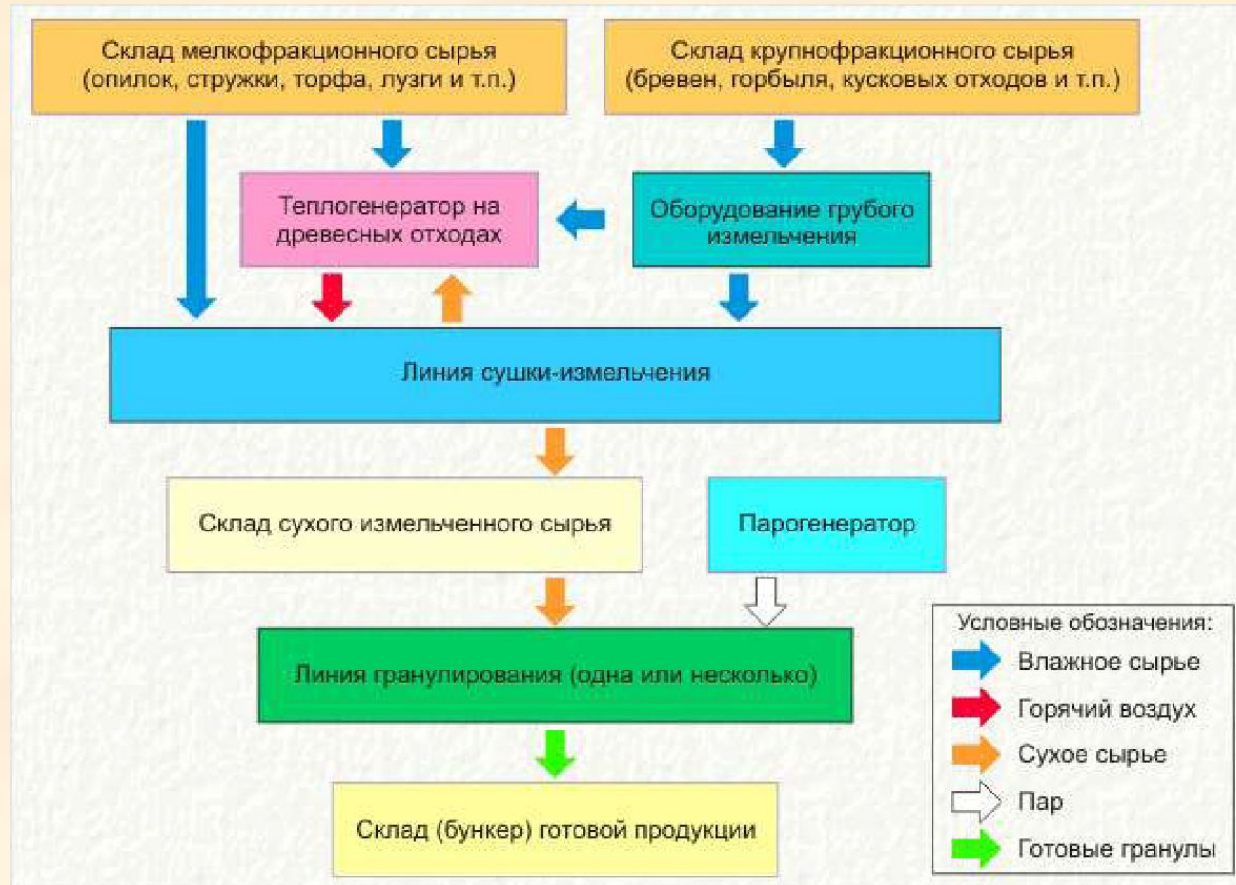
Склад мелкофракционного сырья (опилок, стружки, торфа, лузги и т.п.)

Склад крупнофракционного сырья (бревен, горбыля, кусковых отходов и т.п.)

Теплогенератор на древесных отходах

Оборудование грубого измельчения

Линия сушки-измельчения

Склад сухого измельченного сырья

Парогенератор

Линия гранулирования (одна или несколько)

Склад (бункер) готовой продукции

Условные обозначения:
Влажное сырье
Горячий воздух
Сухое сырье
Пар
Готовые гранулы